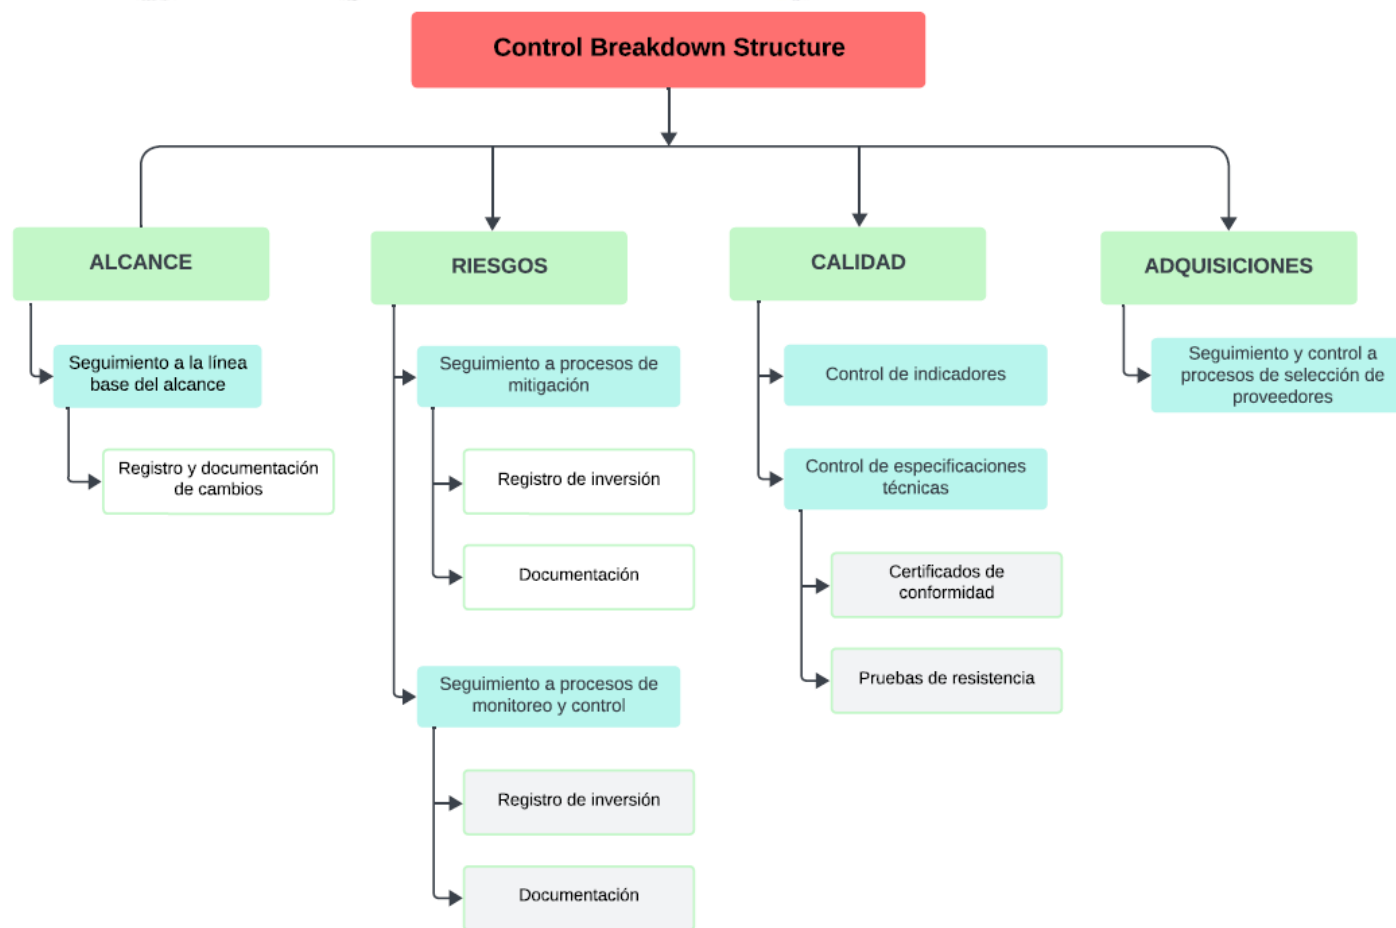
Control Breakdown Structure

ALCANCE

Seguimiento a la línea base del alcance

Registro y documentación de cambios

RIESGOS

Seguimiento a procesos de mitigación

Registro de inversión

Documentación

Seguimiento a procesos de monitoreo y control

Registro de inversión

Documentación

CALIDAD

Control de indicadores

Control de especificaciones técnicas

Certificados de conformidad

Pruebas de resistencia

ADQUISICIONES

Seguimiento y control a procesos de selección de proveedores